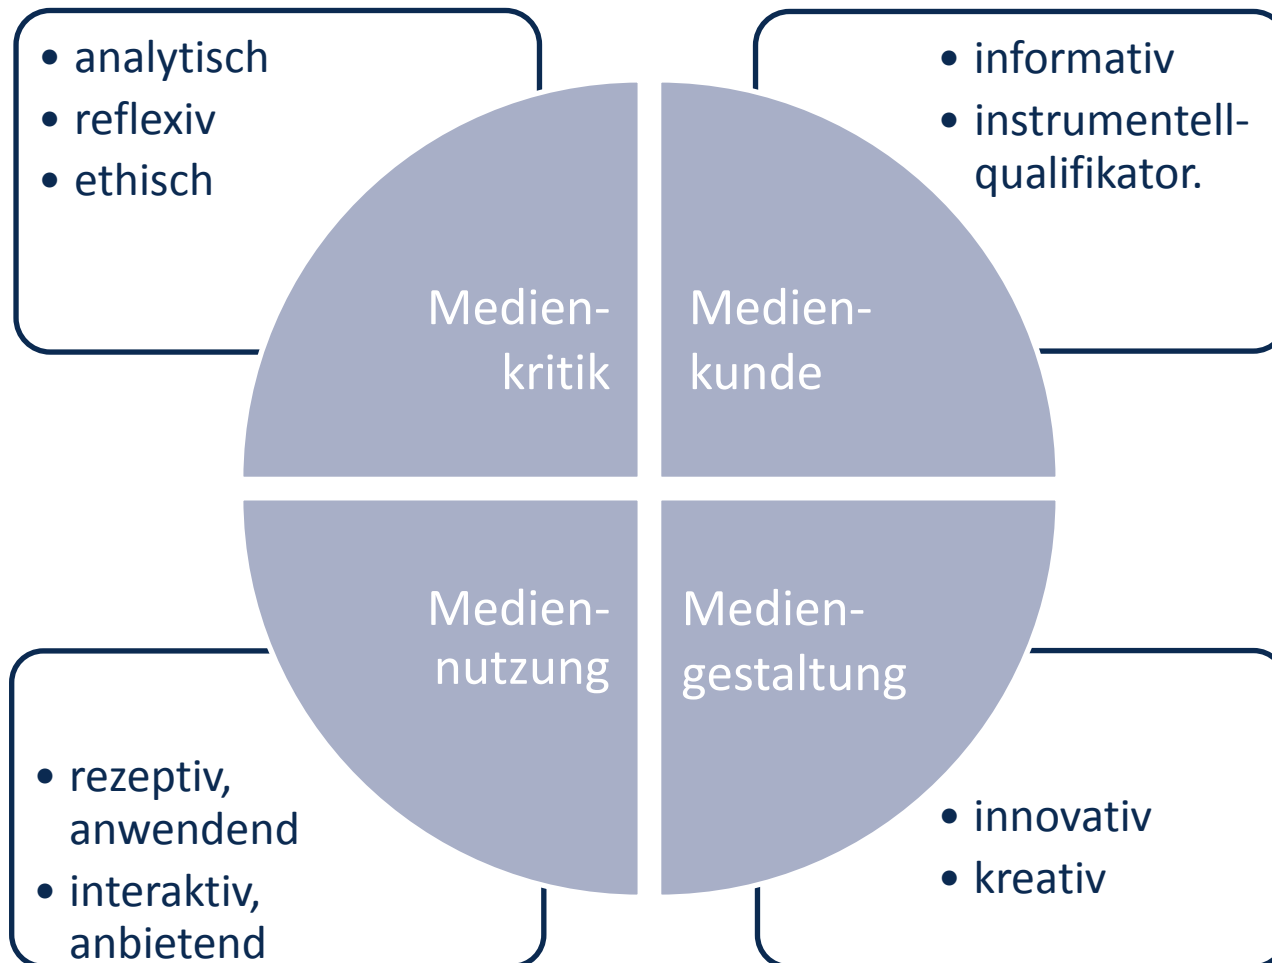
• analytisch
• reflexiv
• ethisch

• informativ
• instrumentell-qualifikator.

Medien-kritik

Medien-kunde

Medien-nutzung

Medien-gestaltung

• rezeptiv, anwendend
• interaktiv, anbietend

• innovativ
• kreativ